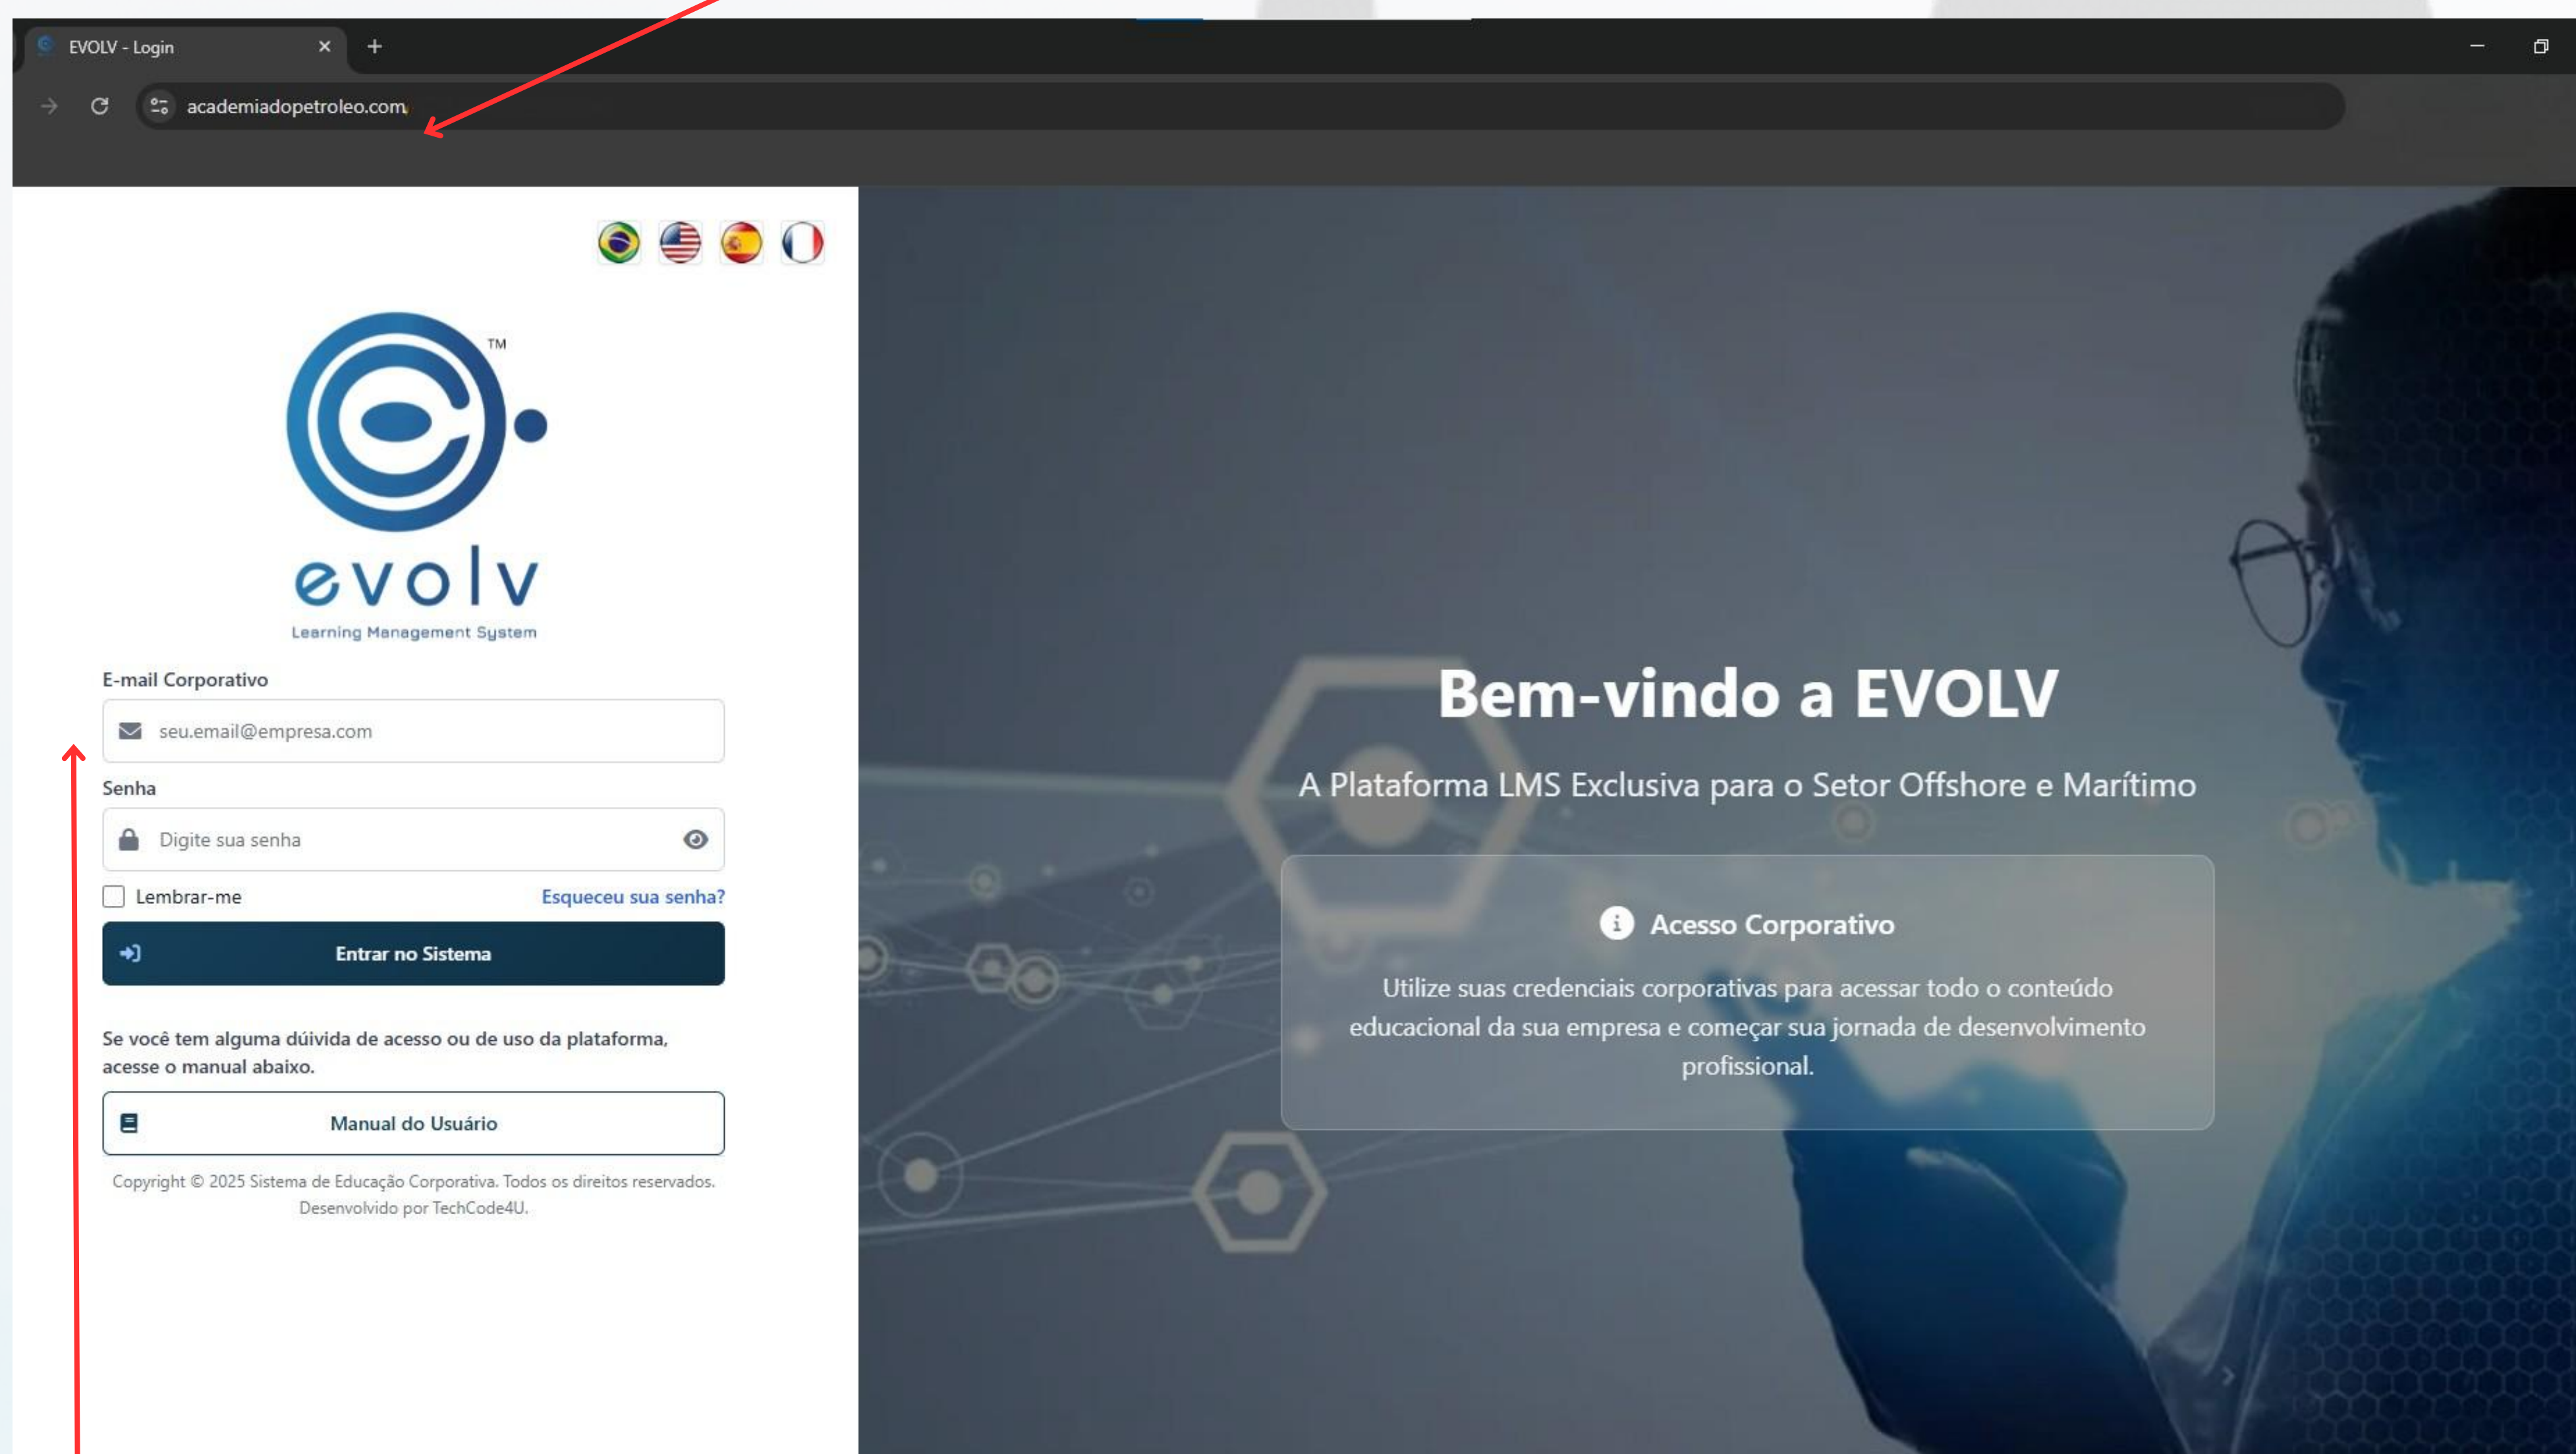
EVOLV - Login

academiadopetroleo.com

TM

evolv
Learning Management System

E-mail Corporativo

seu.email@empresa.com

Senha

Digite sua senha

Lembrar-me

Esqueceu sua senha?

Entrar no Sistema

Se você tem alguma dúivida de acesso ou de uso da plataforma, acesse o manual abaixo.

Manual do Usuário

Copyright © 2025 Sistema de Educação Corporativa. Todos os direitos reservados. Desenvolvido por TechCode4U.

Bem-vindo a EVOLV

A Plataforma LMS Exclusiva para o Setor Offshore e Marítimo

Acesso Corporativo

Utilize suas credenciais corporativas para acessar todo o conteúdo educacional da sua empresa e começar sua jornada de desenvolvimento profissional.